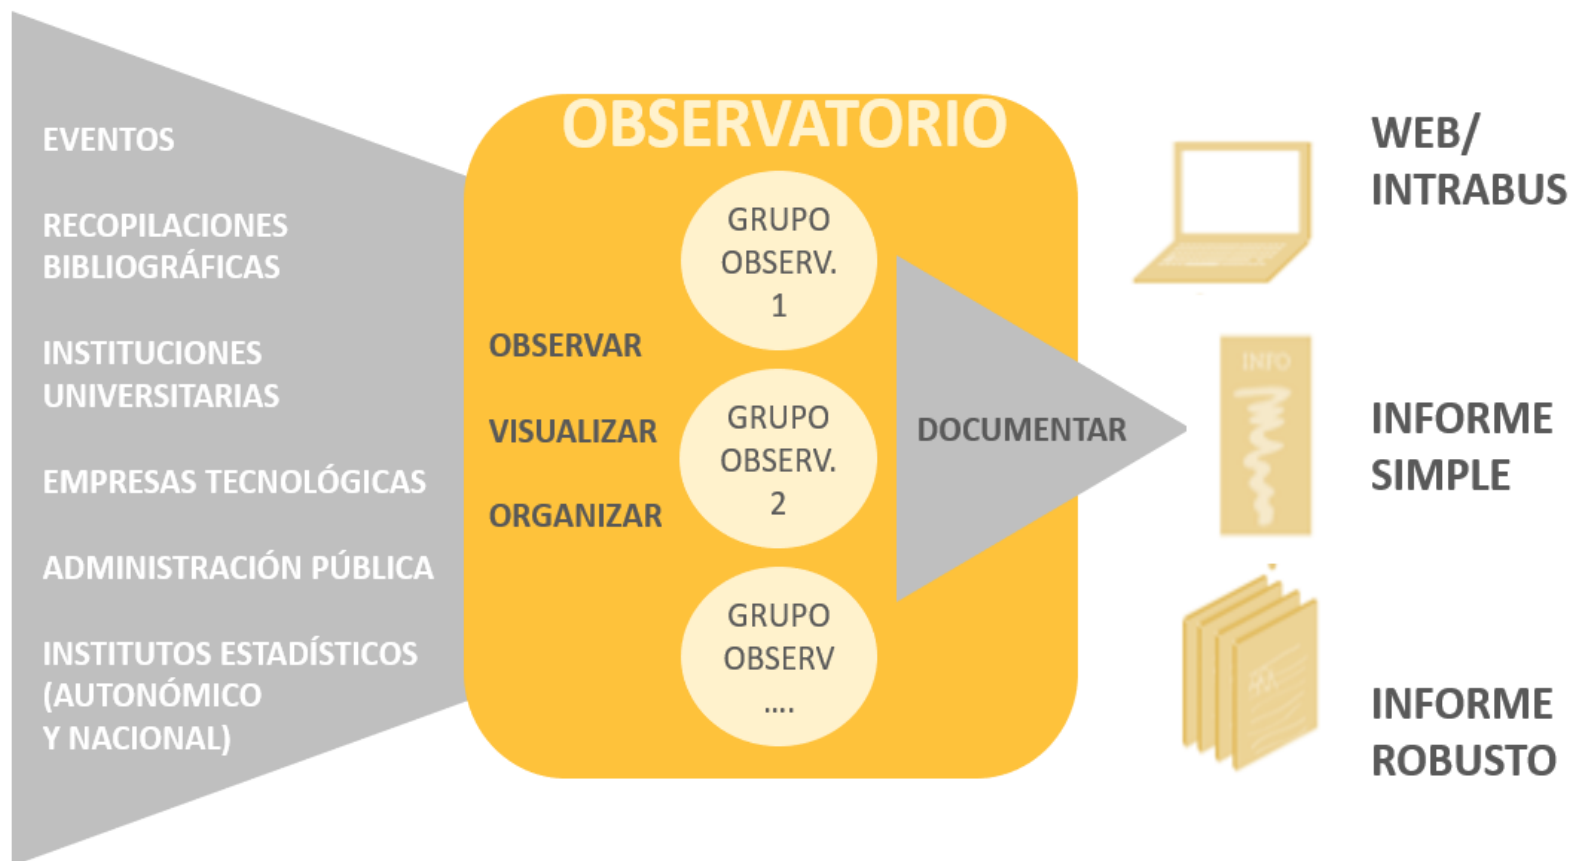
EVENTOS

RECOPILACIONES BIBLIOGRÁFICAS

INSTITUCIONES UNIVERSITARIAS

EMPRESAS TECNOLÓGICAS

ADMINISTRACIÓN PÚBLICA

INSTITUTOS ESTADÍSTICOS (AUTONÓMICO Y NACIONAL)

OBSERVATORIO

GRUPO OBSERV. 1

OBSERVAR

VISUALIZAR

ORGANIZAR

GRUPO OBSERV. 2

GRUPO OBSERV ....

DOCUMENTAR

WEB/ INTRABUS

INFO

INFORME SIMPLE

INFORME ROBUSTO